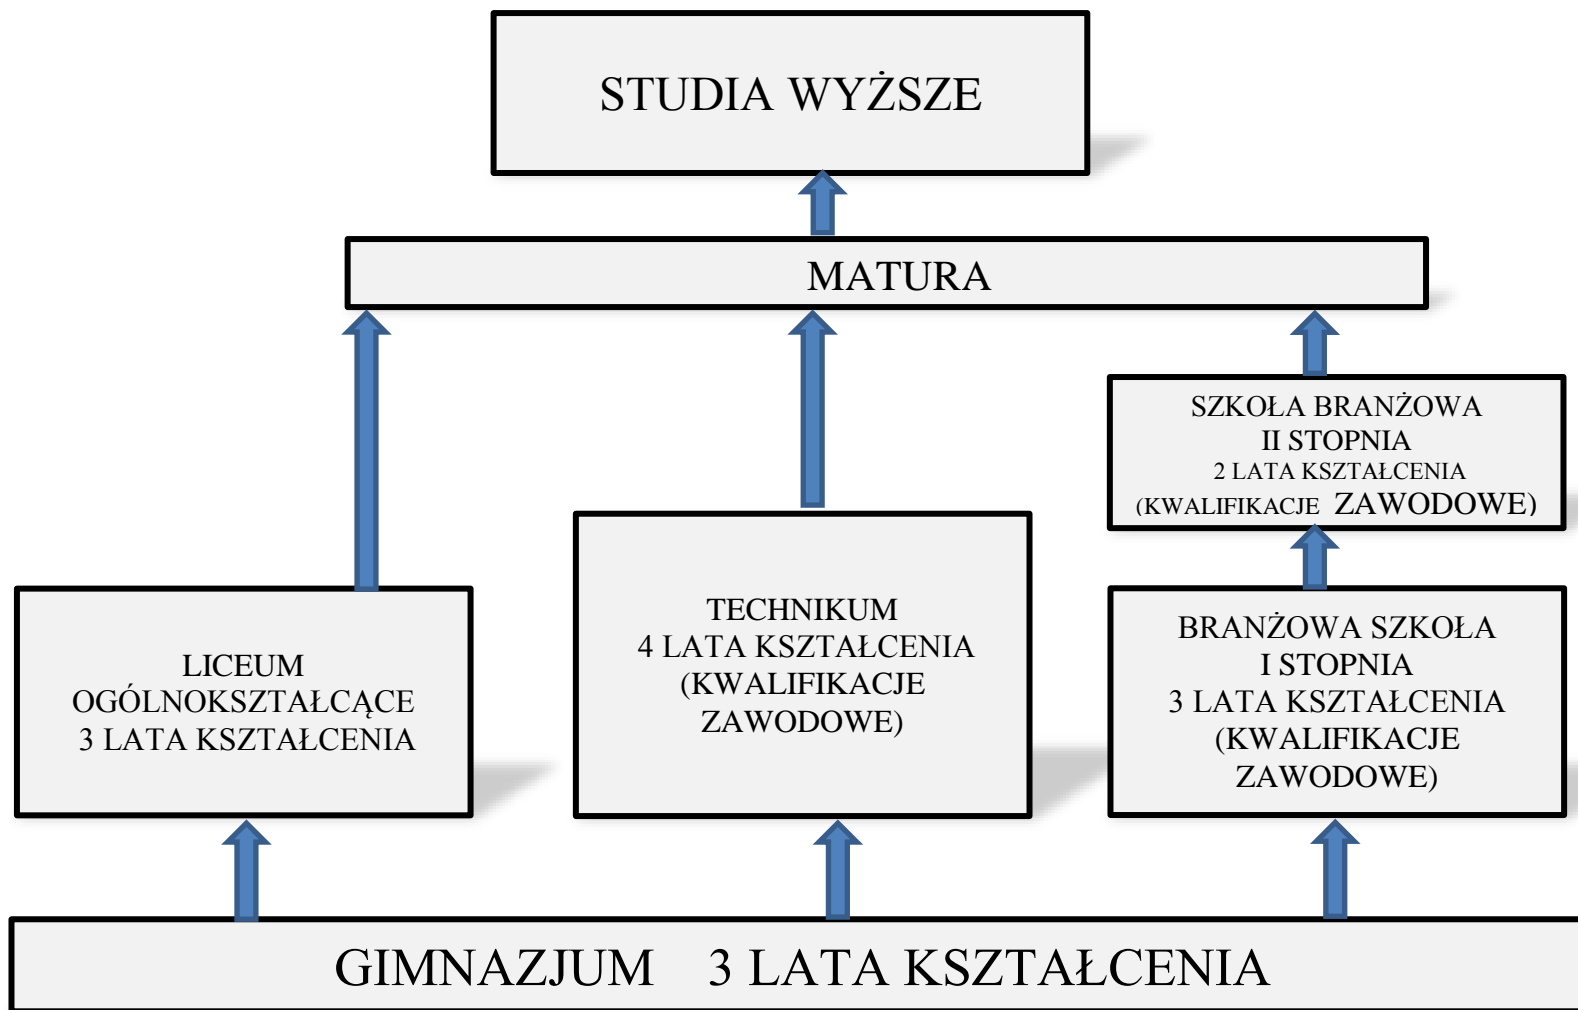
STUDIA WYŻSZE

MATURA

SZKOŁA BRANŻOWA
II STOPNIA
2 LATA KSZTAŁCENIA
(KWALIFIKACJE ZAWODOWE)

LICEUM
OGÓLNOKSZTAŁCĄCE
3 LATA KSZTAŁCENIA

TECHNIKUM
4 LATA KSZTAŁCENIA
(KWALIFIKACJE
ZAWODOWE)

BRANŻOWA SZKOŁA
I STOPNIA
3 LATA KSZTAŁCENIA
(KWALIFIKACJE
ZAWODOWE)

GIMNAZJUM 3 LATA KSZTAŁCENIA